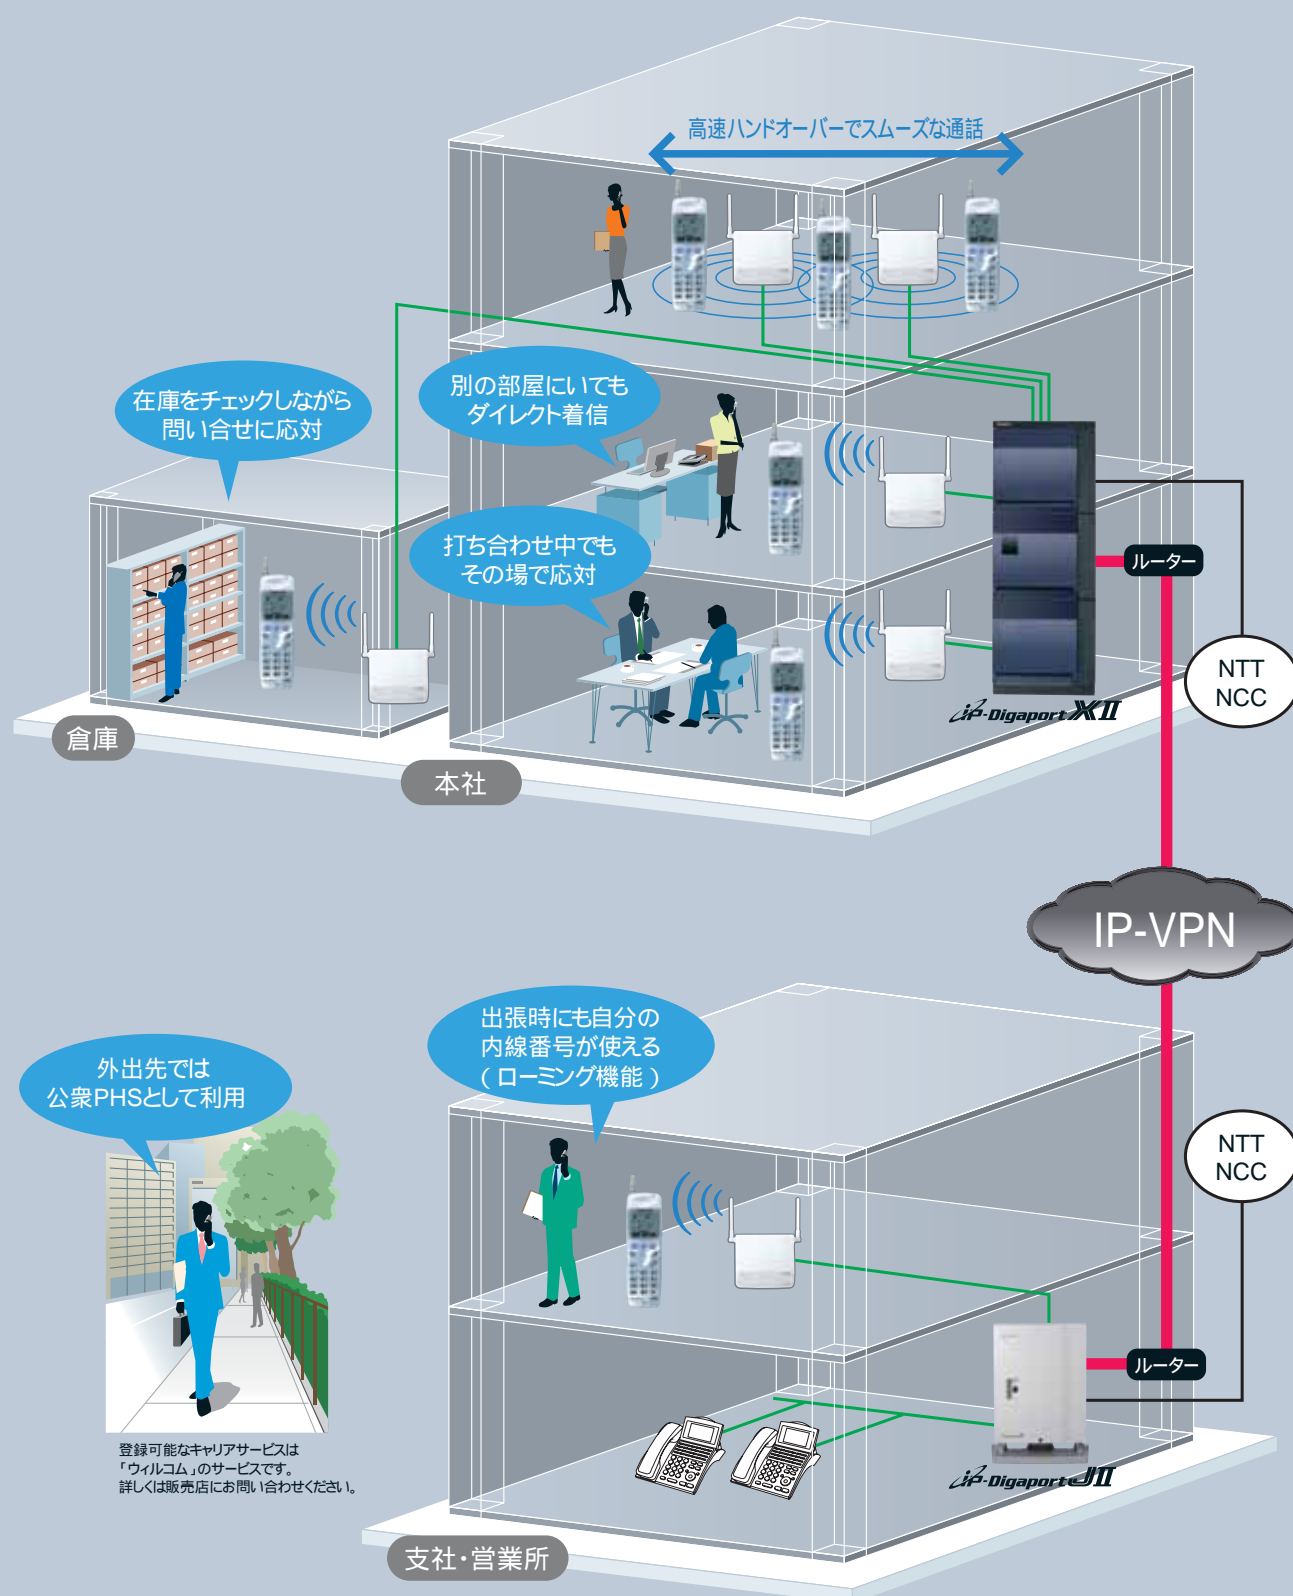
高速ハンドオーバーでスムーズな通話

在庫をチェックしながら
問い合せに応対

別の部屋にいても
ダイレクト着信

打ち合わせ中でも
その場で応対

ルーター

NTT
NCC

iP-Digaport XII

倉庫

本社

IP-VPN

外出先では
公衆PHSとして利用

出張時にも自分の
内線番号が使える
（ローミング機能）

NTT
NCC

ルーター

iP-Digaport JII

登録可能なキャリアサービスは
「ウィルコム」のサービスです。
詳しくは販売店にお問い合わせください。

支社・営業所